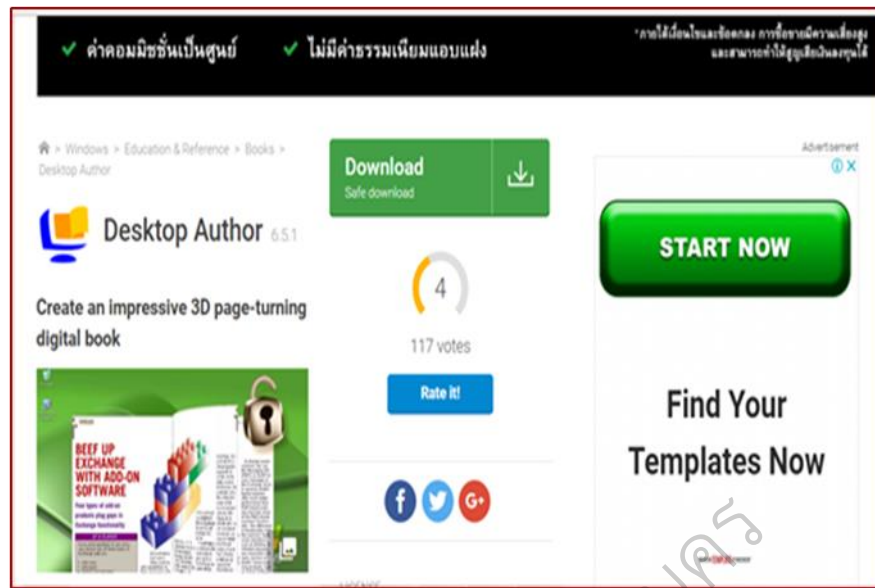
✔ ค่าคอมมิชชั่นเป็นศูนย์ ✔ ไม่มีค่าธรรมเนียมแอบแฝง

*ภายใต้เงื่อนไขและข้อตกลง การซื้อขายมีความเสี่ยงสูง และสามารถทำให้สูญเสียเงินลงทุนได้

> Windows > Education & Reference > Books > Desktop Author

Desktop Author 6.5.1

Create an impressive 3D page-turning digital book

BEEF UP EXCHANGE WITH ADD-ON SOFTWARE

Download
Safe download

4

117 votes

Rate it!

Advertisement

START NOW

Find Your Templates Now